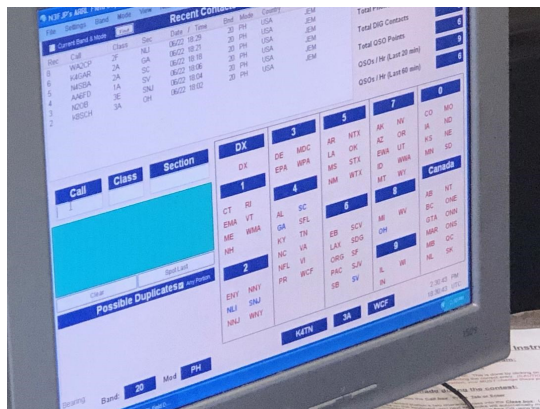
N3FJP's ARRL Field Day

File Settings Band Mode View

Recent Contacts

Current Band & Mode

| Rec | Call | Class | Sec | Date / Time | Bnd | Mode | Country | |
|---|---|---|---|---|---|---|---|---|
| 7 | WA2CP | 2F | NLI | 06/22 18:25 | 20 | PH | USA | JEM |
| 6 | K4GAR | 2A | GA | 06/22 18:21 | 20 | PH | USA | JEM |
| 5 | N4SBA | 2A | SC | 06/22 18:18 | 20 | PH | USA | JEM |
| 4 | AA6FD | 1A | SV | 06/22 18:06 | 20 | PH | USA | JEM |
| 3 | N2OB | 3E | SNJ | 06/22 18:04 | 20 | PH | USA | JEM |
| 2 | K8SCH | 3A | OH | 06/22 18:02 | 20 | PH | USA | JEM |

Total DIG Contacts 6

Total QSO Points 9

QSOs / Hr (Last 20 min) 6

QSOs / Hr (Last 60 min)

Call

Class

Section

Clear

Spot Last

Possible Duplicates

Any Portion

DX
DX

1
CT RI
EMA VT
ME WMA
NH

2
ENY NNY
NLI SNJ
NNJ WNY

3
DE MDC
EPA WPA

4
AL SC
GA SFL
KY TN
NC VA
NFL VI
PR WCF

5
AR NTX
LA OK
MS STX
NM WTX

6
EB SCV
LAX SDG
ORG SF
PAC SJV
SB SV

7
AK NV
AZ OR
EWA UT
ID WWA
MT WY

8
MI WV
OH

9
IL WI
IN

0
CO MO
IA ND
KS NE
MN SD

Canada
AB NT
BC ONE
GTA ONN
MAR ONS
MB QC
NL SK

K4TN

3A

WCF

Band: 20 Mod PH

Bearing